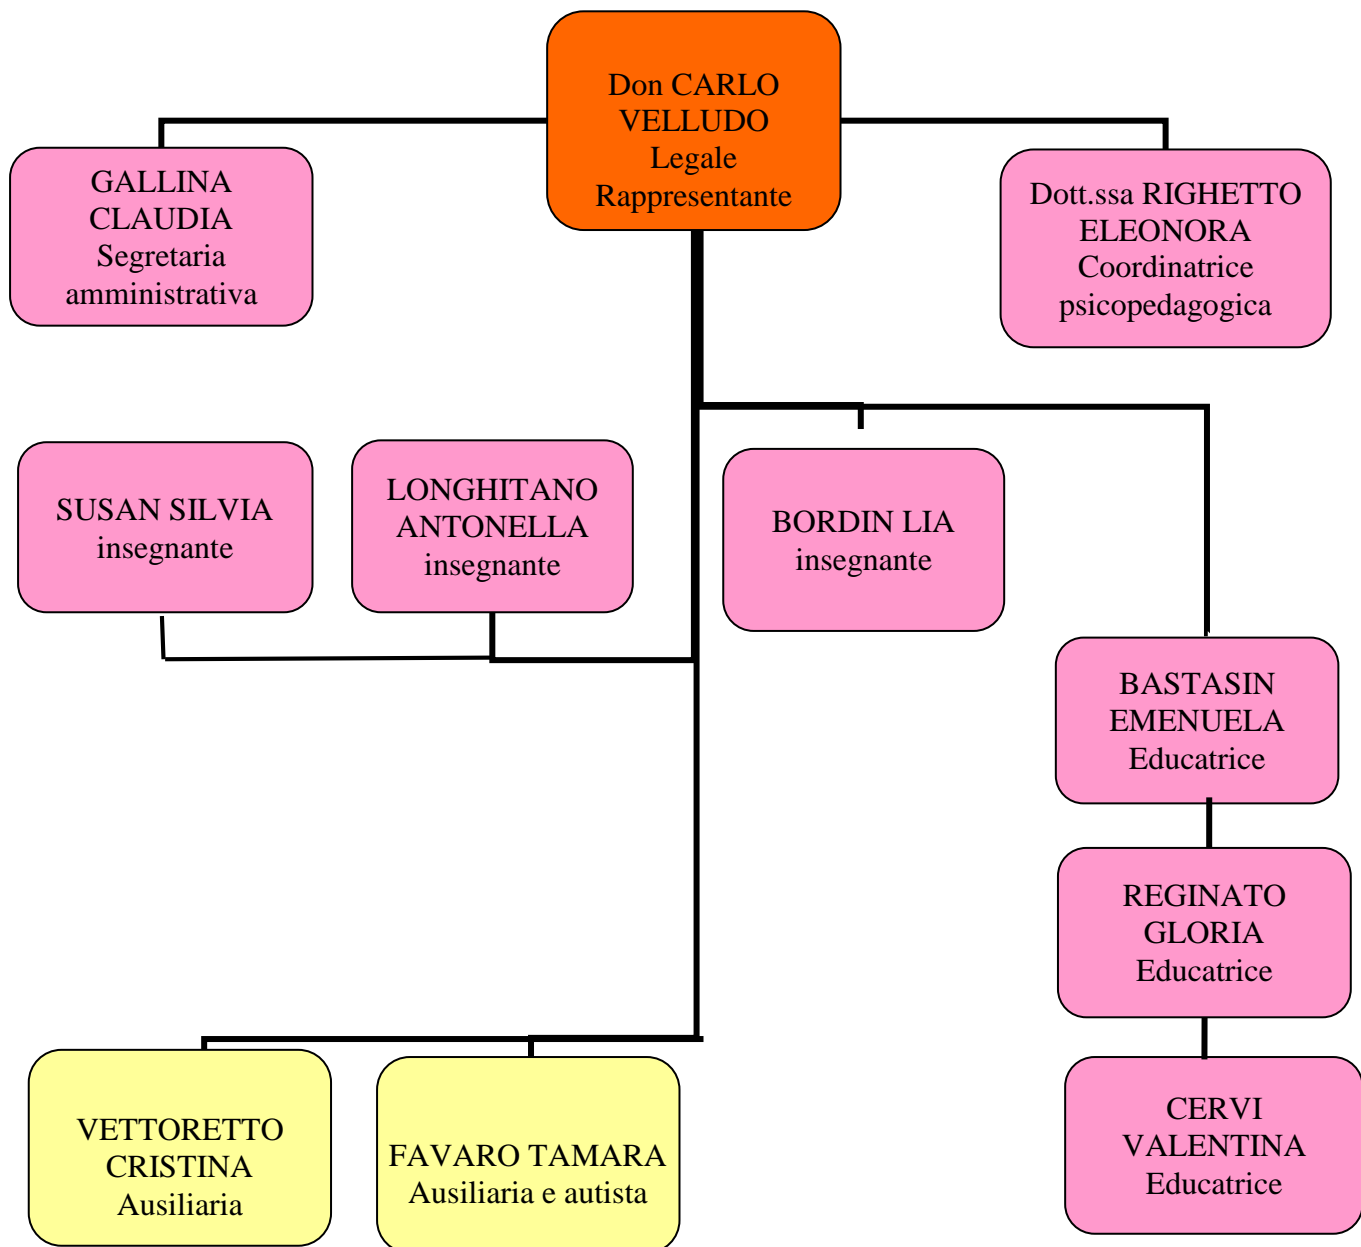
Don CARLO VELLUDO
Legale Rappresentante

GALLINA CLAUDIA
Segretaria amministrativa

Dott.ssa RIGHETTO ELEONORA
Coordinatrice psicopedagogica

SUSAN SILVIA
insegnante

LONGHITANO ANTONELLA
insegnante

BORDIN LIA
insegnante

BASTASIN EMENUELA
Educatrice

REGINATO GLORIA
Educatrice

CERVI VALENTINA
Educatrice

VETTORETTO CRISTINA
Ausiliaria

FAVARO TAMARA
Ausiliaria e autista